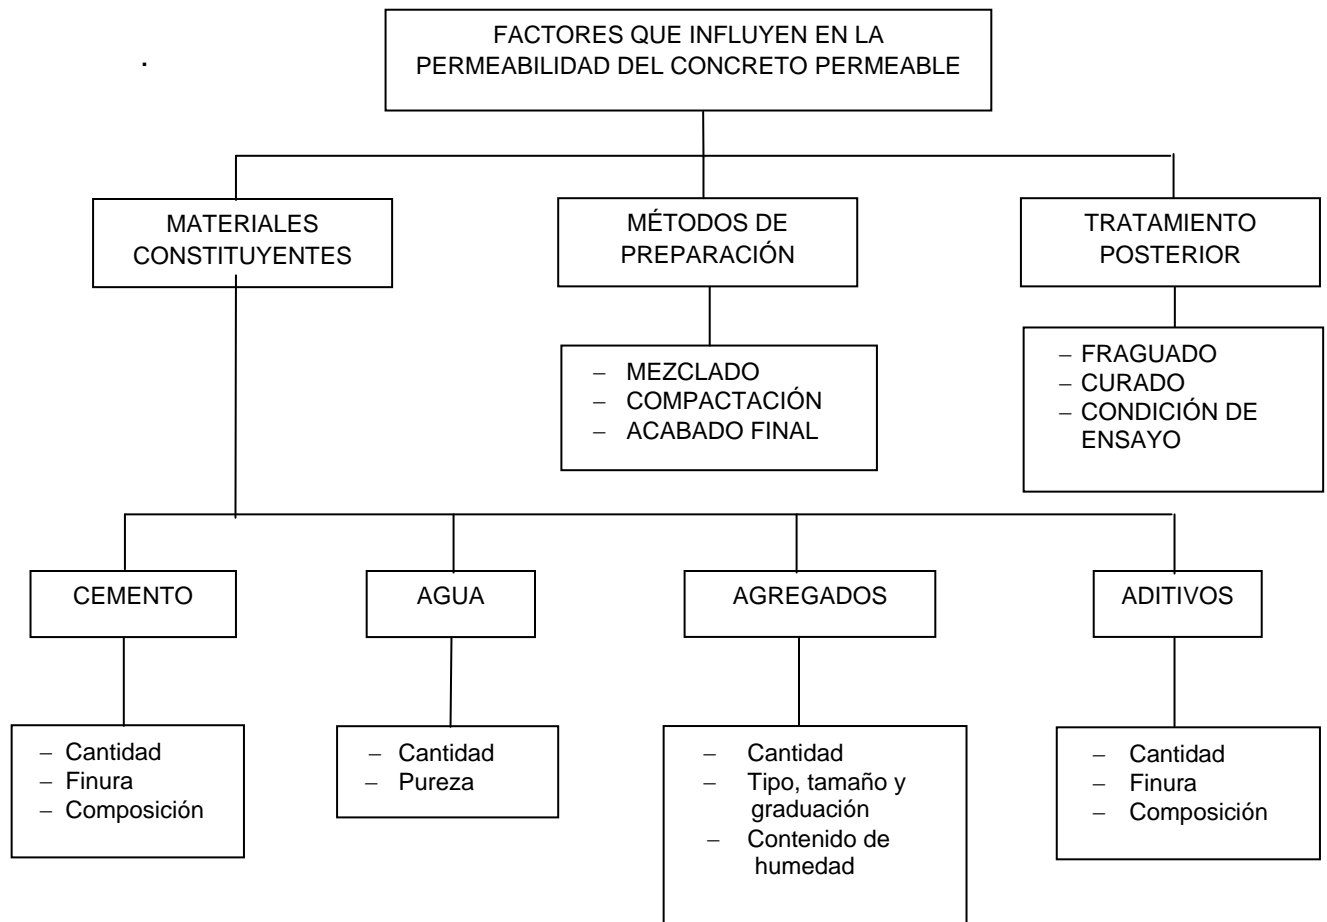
FACTORES QUE INFLUYEN EN LA PERMEABILIDAD DEL CONCRETO PERMEABLE

MATERIALES CONSTITUYENTES

MÉTODOS DE PREPARACIÓN

TRATAMIENTO POSTERIOR

– MEZCLADO
– COMPACTACIÓN
– ACABADO FINAL

– FRAGUADO
– CURADO
– CONDICIÓN DE ENSAYO

CEMENTO

AGUA

AGREGADOS

ADITIVOS

– Cantidad
– Finura
– Composición

– Cantidad
– Pureza

– Cantidad
– Tipo, tamaño y graduación
– Contenido de humedad

– Cantidad
– Finura
– Composición